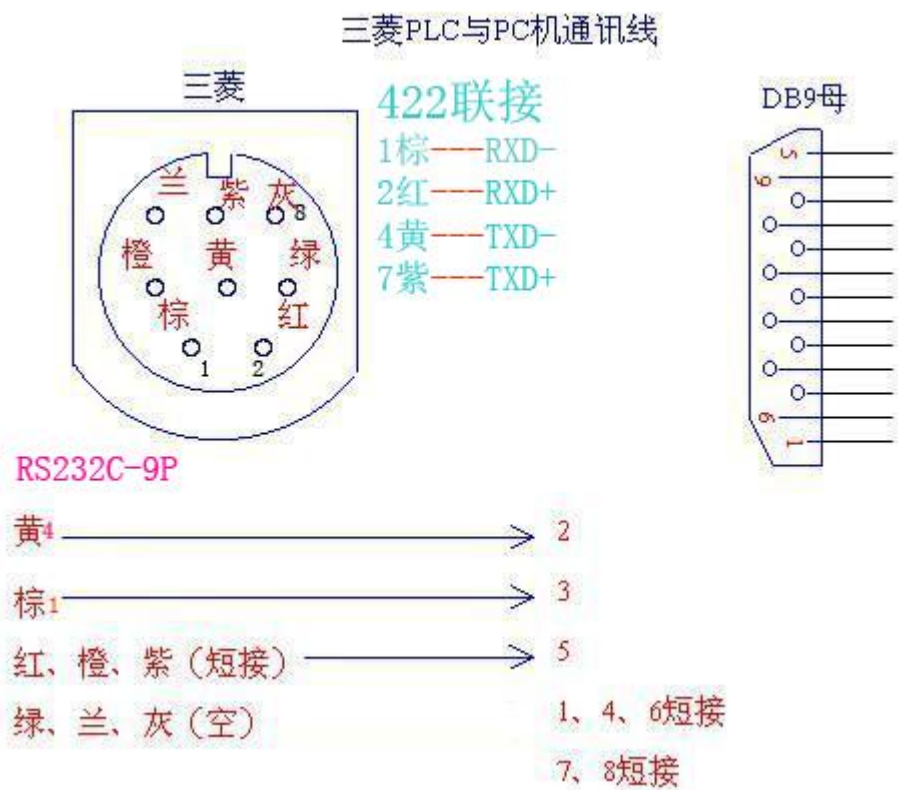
三菱PLC与PC机通讯线

三菱

兰 紫 灰 8
橙 黄 绿
棕 红
1 2

422联接
1棕---RXD-
2红---RXD+
4黄---TXD-
7紫---TXD+

DB9母
5
9
6
1

RS232C-9P

黄4 → 2
棕1 → 3
红、橙、紫（短接）→ 5
绿、兰、灰（空）

1、4、6短接
7、8短接